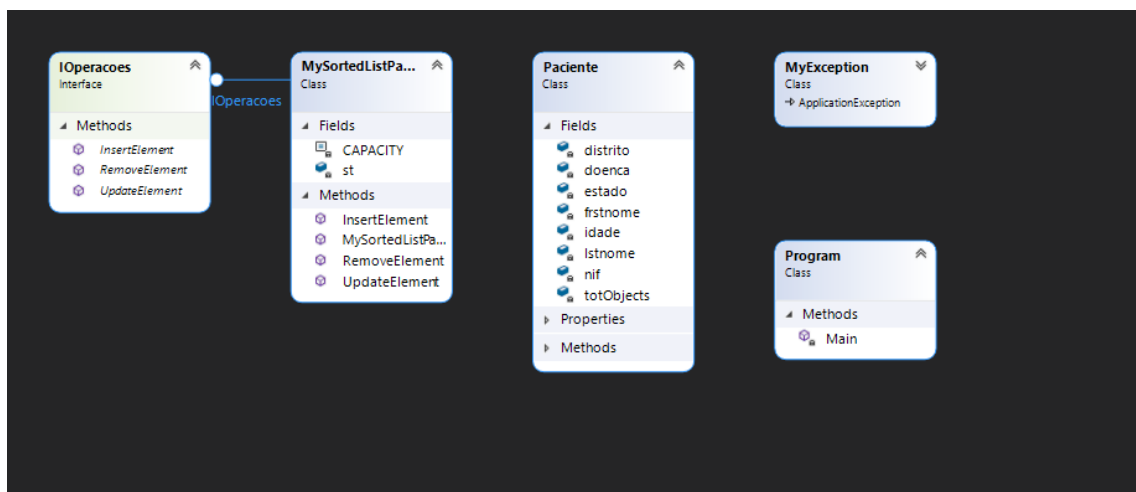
IOperacoes
Interface

Methods
InsertElement
RemoveElement
UpdateElement

IOperacoes

MySortedListPa...
Class

Fields
CAPACITY
st

Methods
InsertElement
MySortedListPa...
RemoveElement
UpdateElement

Paciente
Class

Fields
distrito
doenca
estado
frstnome
idade
lstnome
nif
totObjects

Properties

Methods

MyException
Class
→ ApplicationException

Program
Class

Methods
Main